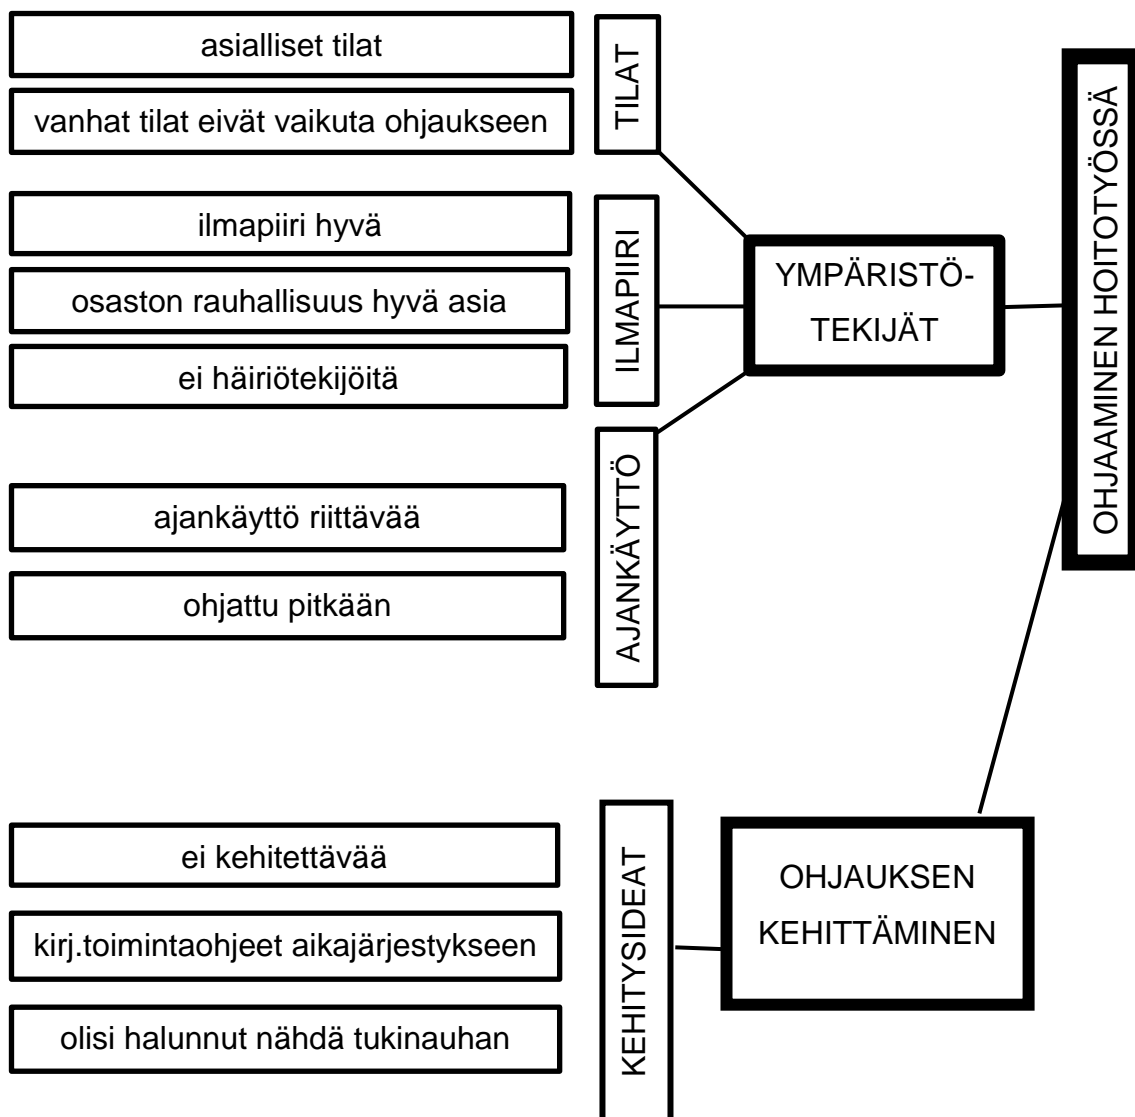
asialliset tilat

vanhat tilat eivät vaikuta ohjaukseen

TILAT

ilmapiiri hyvä

osaston rauhallisuus hyvä asia

ei häiriötekijöitä

ILMAPIIRI

YMPÄRISTÖ-TEKIJÄT

OHJAAMINEN HOITOTYÖSSÄ

AJANKÄYTTÖ

ajankäyttö riittävää

ohjattu pitkään

ei kehitettävää

kirj.toimintaohjeet aikajärjestykseen

olisi halunnut nähdä tukinauhan

KEHITYSIDEAT

OHJAUKSEN KEHITTÄMINEN